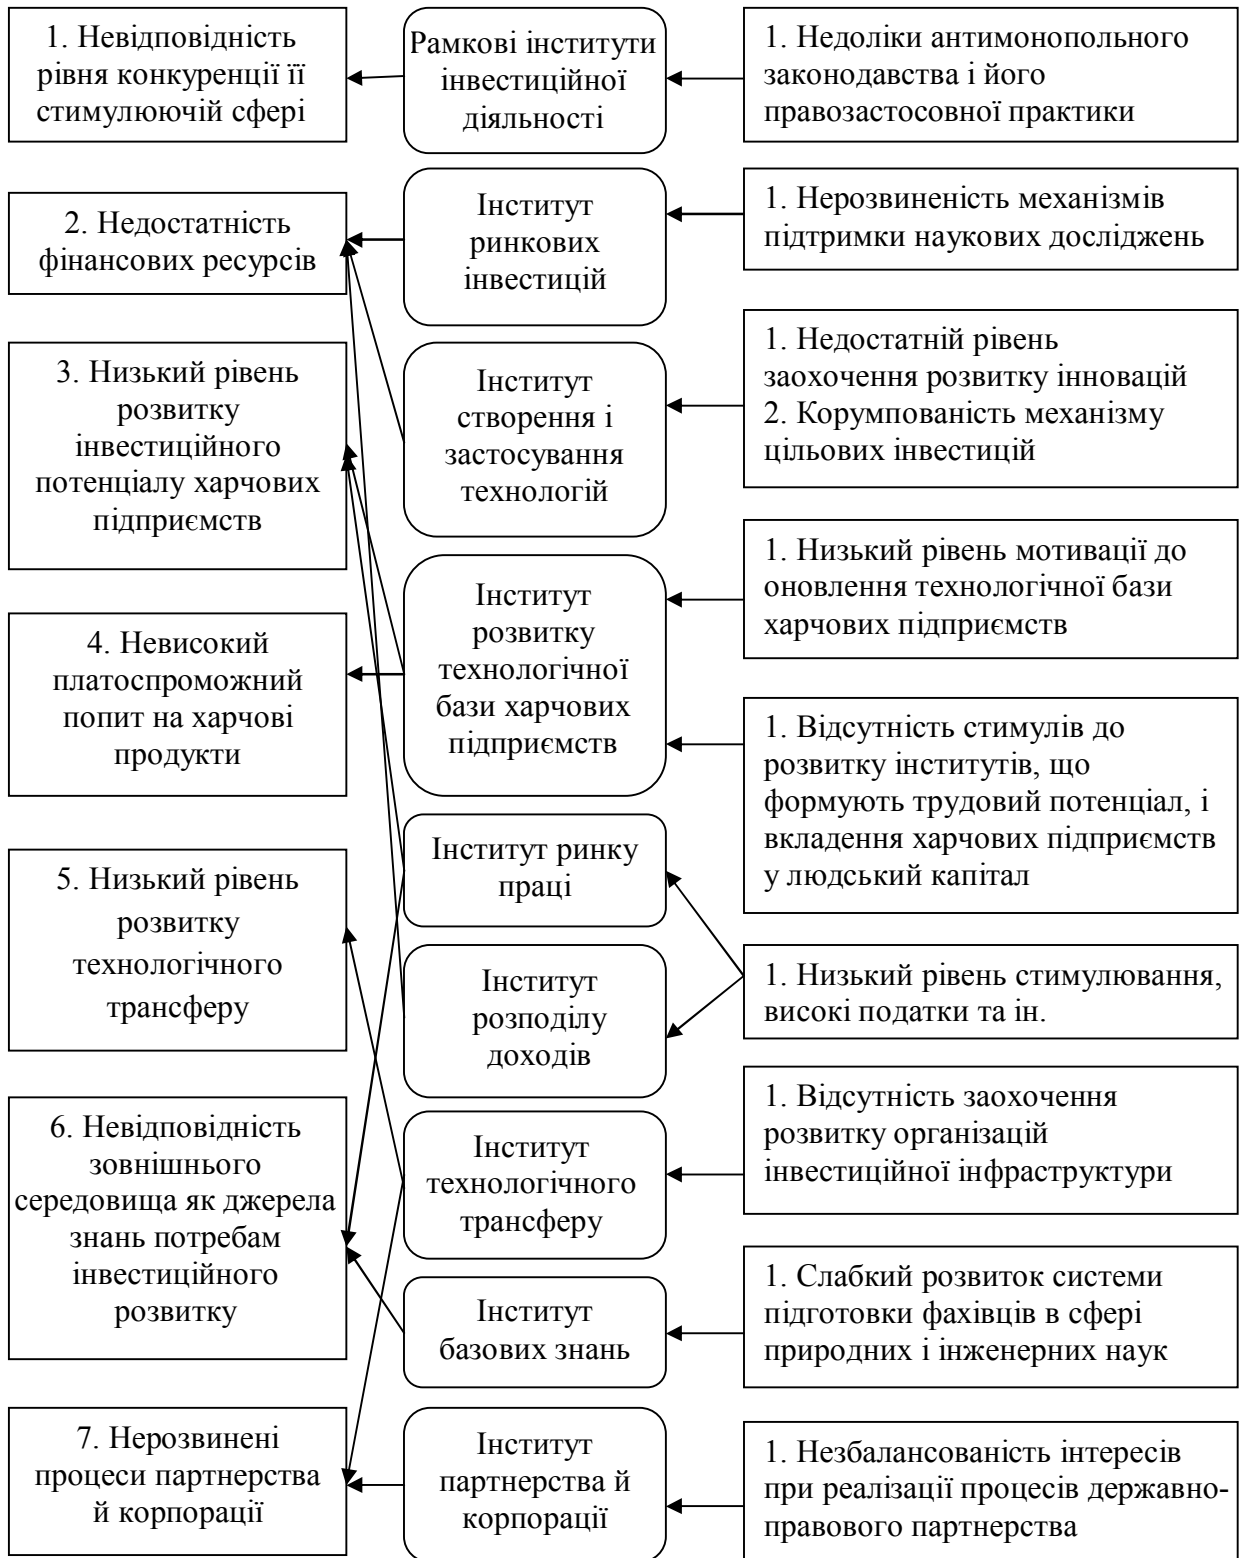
1. Невідповідність рівня конкуренції її стимулюючій сфері

Рамкові інститути інвестиційної діяльності

1. Недоліки антимонопольного законодавства і його правозастосовної практики

2. Недостатність фінансових ресурсів

Інститут ринкових інвестицій

1. Нерозвиненість механізмів підтримки наукових досліджень

3. Низький рівень розвитку інвестиційного потенціалу харчових підприємств

Інститут створення і застосування технологій

1. Недостатній рівень заохочення розвитку інновацій
2. Корумпованість механізму цільових інвестицій

4. Невисокий платоспроможний попит на харчові продукти

Інститут розвитку технологічної бази харчових підприємств

1. Низький рівень мотивації до оновлення технологічної бази харчових підприємств

1. Відсутність стимулів до розвитку інститутів, що формують трудовий потенціал, і вкладення харчових підприємств у людський капітал

5. Низький рівень розвитку технологічного трансферу

Інститут ринку праці

Інститут розподілу доходів

1. Низький рівень стимулювання, високі податки та ін.

6. Невідповідність зовнішнього середовища як джерела знань потребам інвестиційного розвитку

Інститут технологічного трансферу

1. Відсутність заохочення розвитку організацій інвестиційної інфраструктури

Інститут базових знань

1. Слабкий розвиток системи підготовки фахівців в сфері природних і інженерних наук

7. Нерозвинені процеси партнерства й корпорації

Інститут партнерства й корпорації

1. Незбалансованість інтересів при реалізації процесів державно-правового партнерства